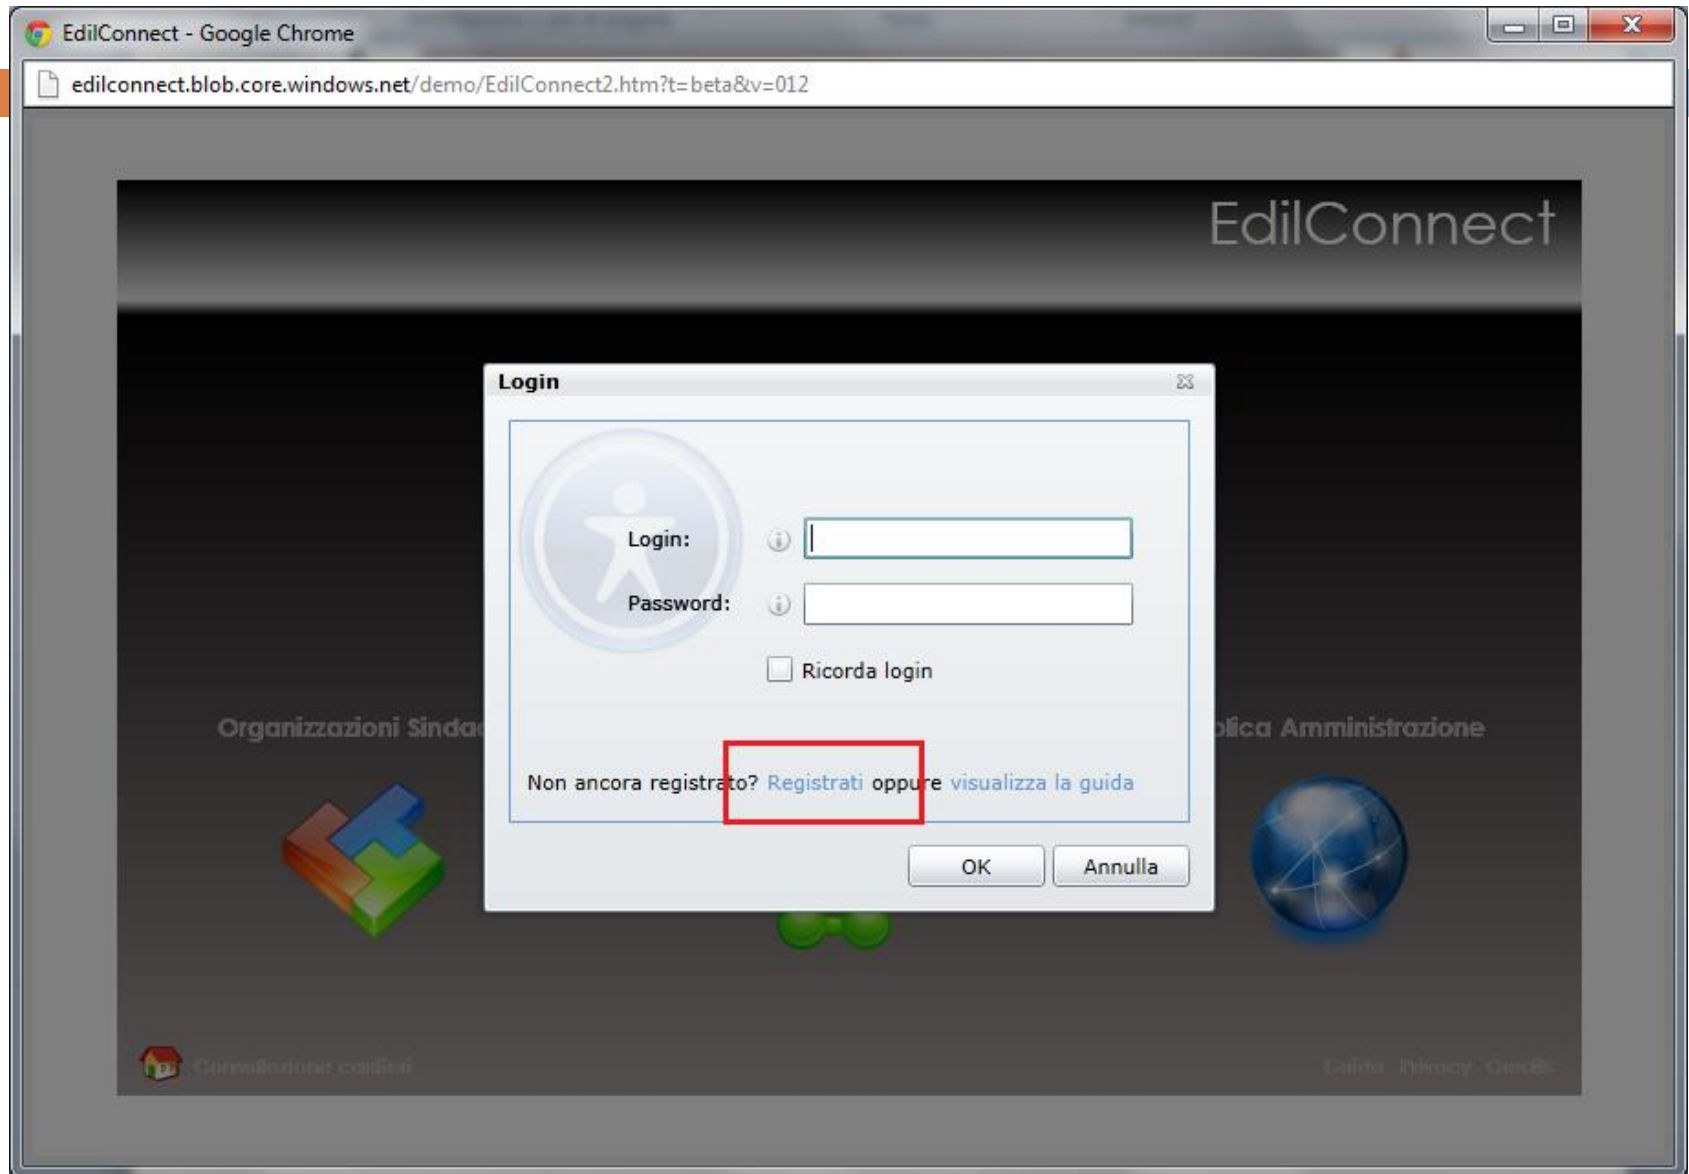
EdilConnect - Google Chrome

edilconnect.blob.core.windows.net/demo/EdilConnect2.htm?t=beta&v=012

EdilConnect

Login

Login:

Password:

Ricorda login

Organizzazioni Sinda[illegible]

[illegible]lica Amministrazione

Non ancora registrato? Registrati oppure visualizza la guida

OK

Annulla

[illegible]

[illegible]